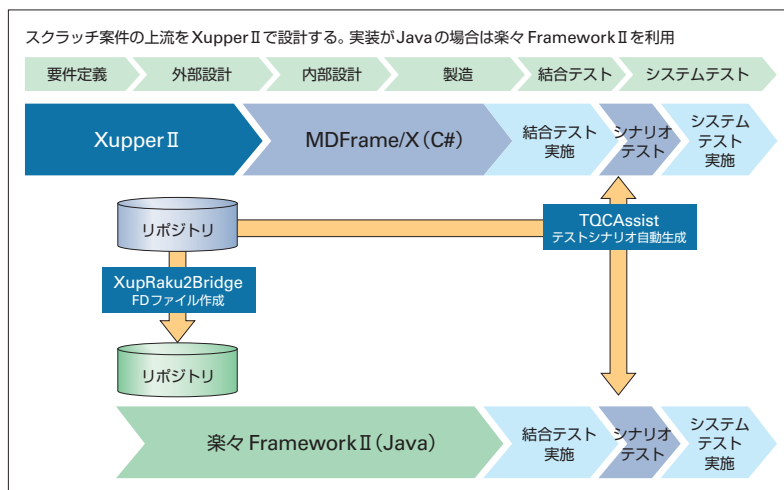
スクラッチ案件の上流をXupperⅡで設計する。実装がJavaの場合は楽々FrameworkⅡを利用

要件定義
外部設計
内部設計
製造
結合テスト
システムテスト

XupperⅡ
MDFrame/X（C#）
結合テスト実施
シナリオテスト
システムテスト実施

リポジトリ
TQCAssist
テストシナリオ自動生成
XupRaku2Bridge
FDファイル作成
リポジトリ

楽々FrameworkⅡ（Java）
結合テスト実施
シナリオテスト
システムテスト実施